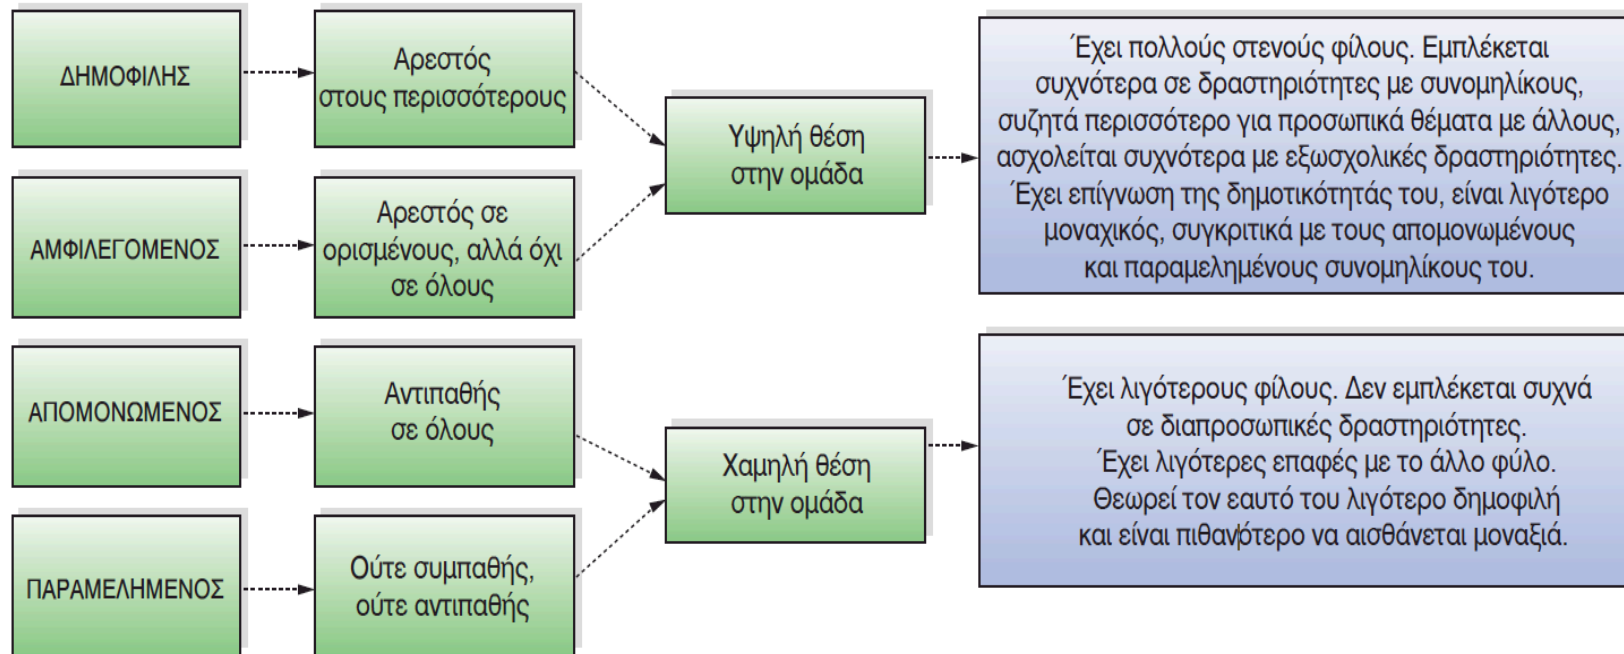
ΔΗΜΟΦΙΛΗΣ

Αρεστός στους περισσότερους

ΑΜΦΙΛΕΓΟΜΕΝΟΣ

Αρεστός σε ορισμένους, αλλά όχι σε όλους

Υψηλή θέση στην ομάδα

Έχει πολλούς στενούς φίλους. Εμπλέκεται συχνότερα σε δραστηριότητες με συνομηλίκους, συζητά περισσότερο για προσωπικά θέματα με άλλους, ασχολείται συχνότερα με εξωσχολικές δραστηριότητες. Έχει επίγνωση της δημοτικότητάς του, είναι λιγότερο μοναχικός, συγκριτικά με τους απομονωμένους και παραμελημένους συνομηλίκους του.

ΑΠΟΜΟΝΩΜΕΝΟΣ

Αντιπαθής σε όλους

ΠΑΡΑΜΕΛΗΜΕΝΟΣ

Ούτε συμπαθής, ούτε αντιπαθής

Χαμηλή θέση στην ομάδα

Έχει λιγότερους φίλους. Δεν εμπλέκεται συχνά σε διαπροσωπικές δραστηριότητες. Έχει λιγότερες επαφές με το άλλο φύλο. Θεωρεί τον εαυτό του λιγότερο δημοφιλή και είναι πιθανότερο να αισθάνεται μοναξιά.